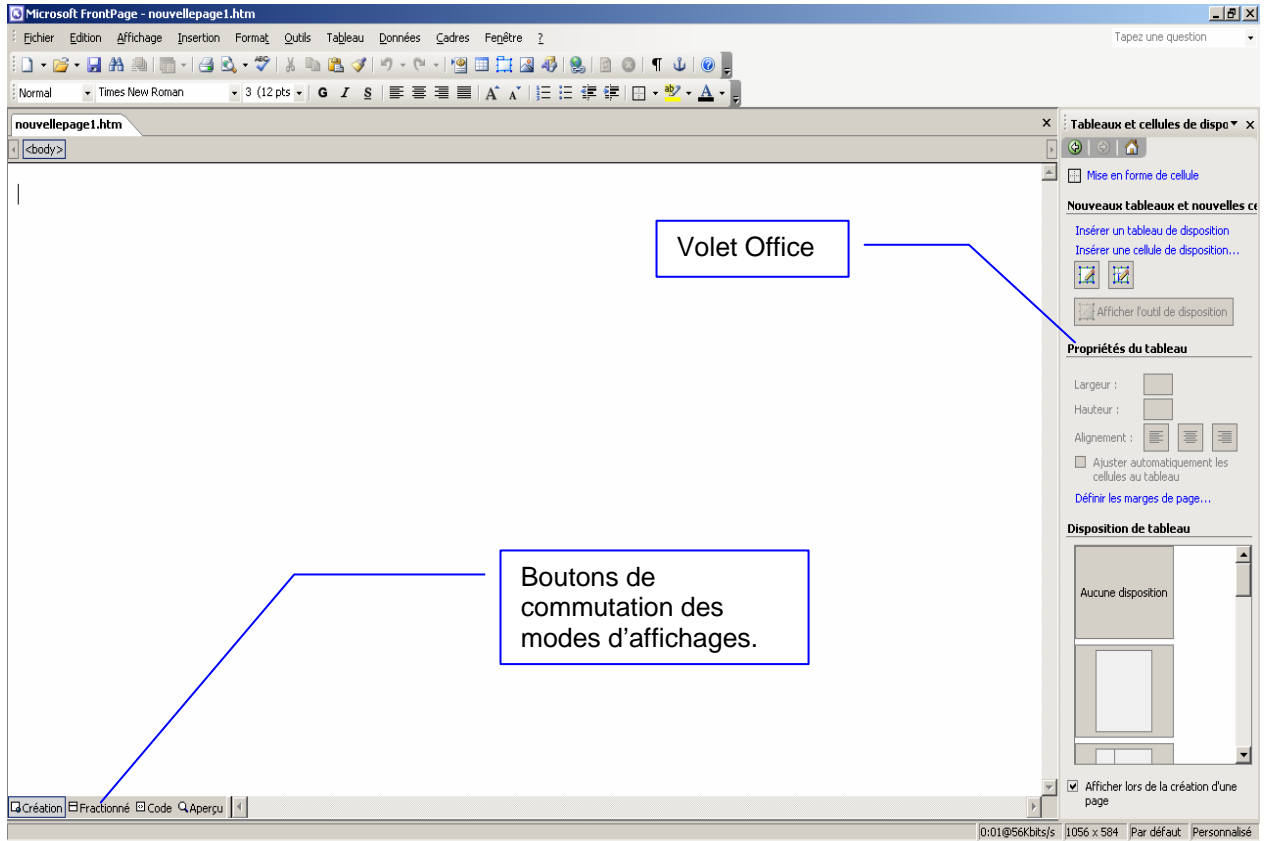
Microsoft FrontPage - nouvellepage1.htm

Fichier Edition Affichage Insertion Format Outils Tableau Données Cadres Fenêtre ?

Tapez une question

Normal Times New Roman 3 (12 pts) G I S

nouvellepage1.htm

<body>

Tableaux et cellules de dispo

Mise en forme de cellule

Nouveaux tableaux et nouvelles ce

Insérer un tableau de disposition

Insérer une cellule de disposition...

Afficher l'outil de disposition

Propriétés du tableau

Largeur :

Hauteur :

Alignement :

Ajuster automatiquement les cellules au tableau

Définir les marges de page...

Disposition de tableau

Aucune disposition

Afficher lors de la création d'une page

Volet Office

Boutons de commutation des modes d'affichages.

Création Fractionné Code Aperçu

0:01@56Kbits/s 1056 x 584 Par défaut Personnalisé